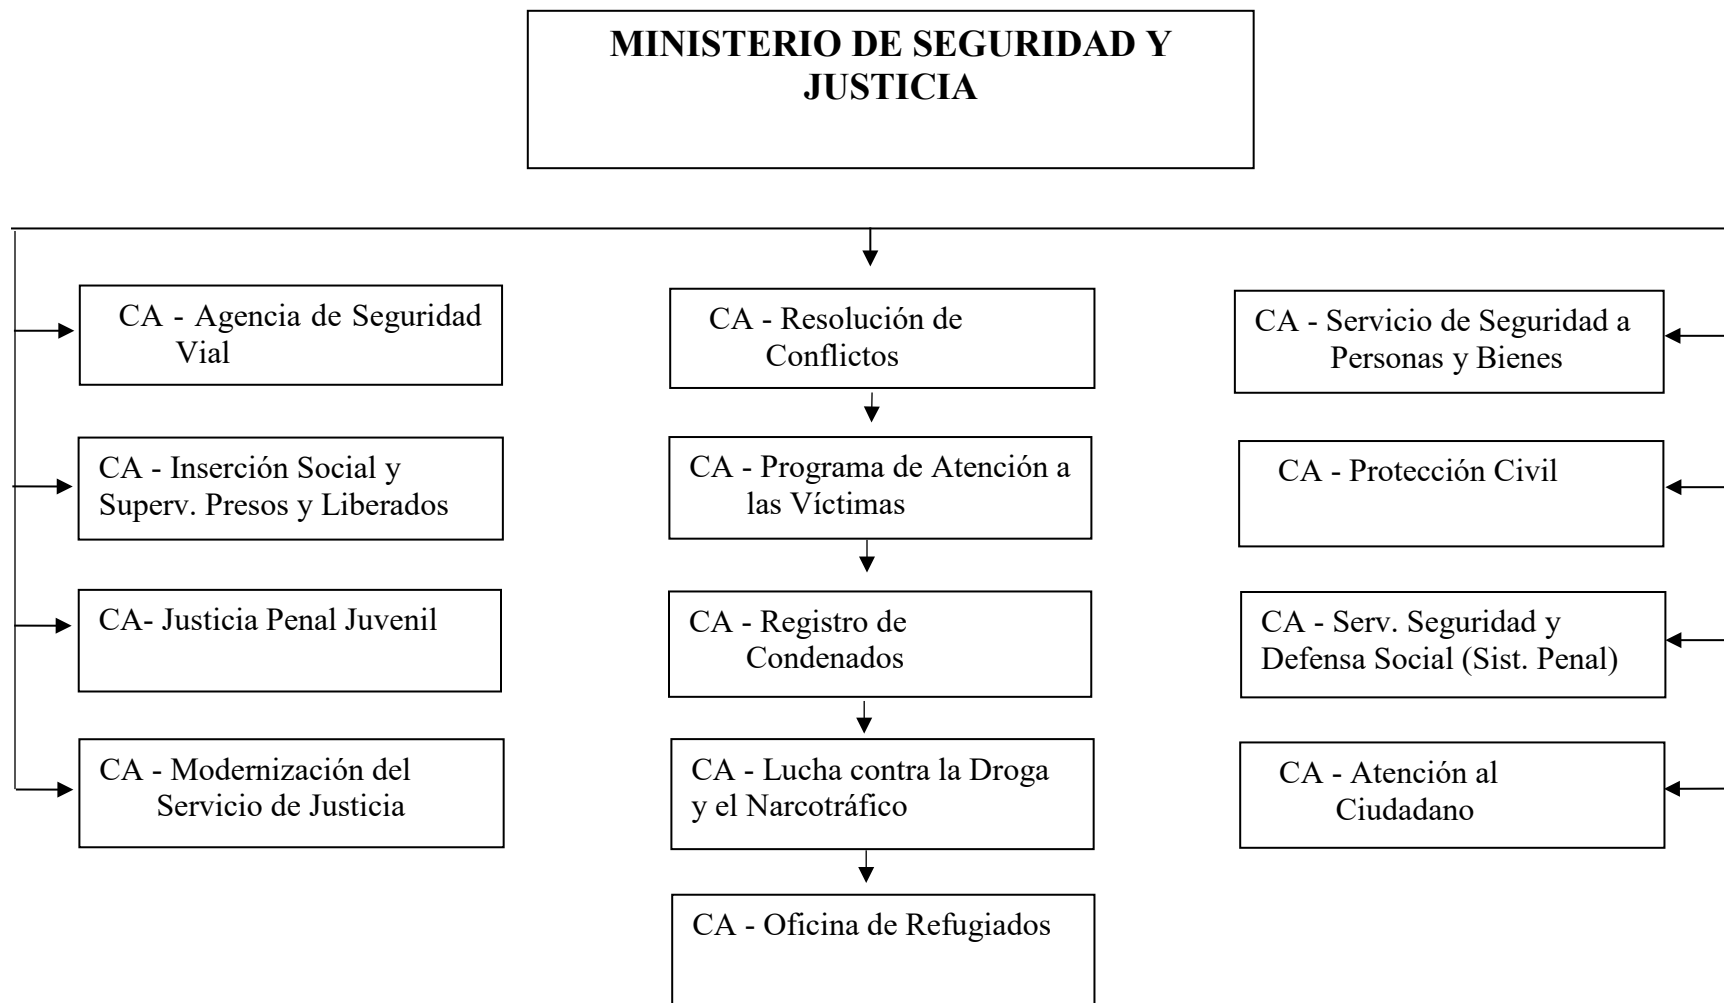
MINISTERIO DE SEGURIDAD Y JUSTICIA

CA - Agencia de Seguridad Vial

CA - Inserción Social y Superv. Presos y Liberados

CA- Justicia Penal Juvenil

CA - Modernización del Servicio de Justicia

CA - Resolución de Conflictos

CA - Programa de Atención a las Víctimas

CA - Registro de Condenados

CA - Lucha contra la Droga y el Narcotráfico

CA - Oficina de Refugiados

CA - Servicio de Seguridad a Personas y Bienes

CA - Protección Civil

CA - Serv. Seguridad y Defensa Social (Sist. Penal)

CA - Atención al Ciudadano